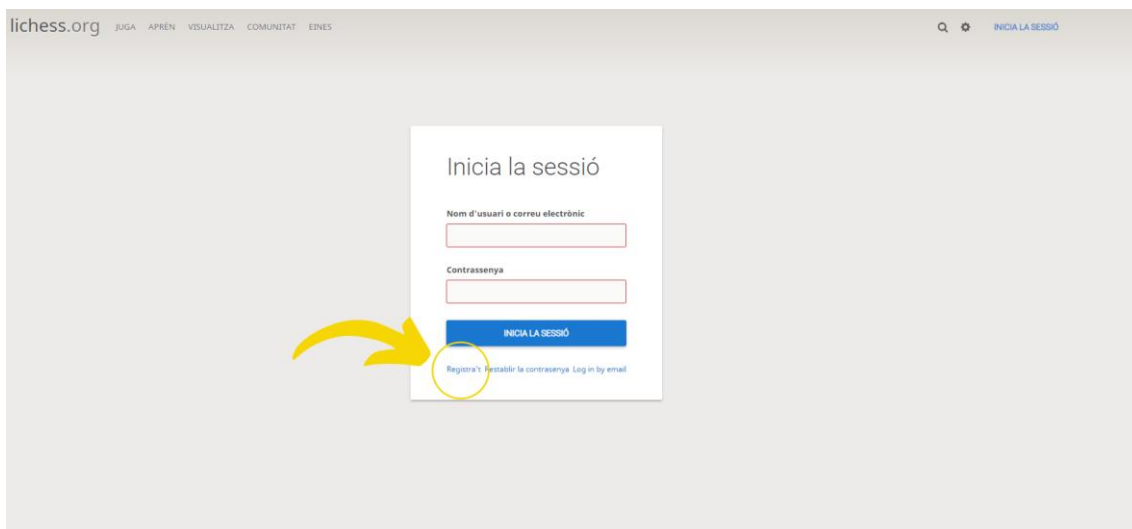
lichess.org JUGA APRÈN VISUALITZA COMUNITAT EINES

INICIA LA SESSIÓ

Inicia la sessió

Nom d'usuari o correu electrònic

Contrassenya

INICIA LA SESSIÓ

Registra't Restablir la contrasenya Log in by email